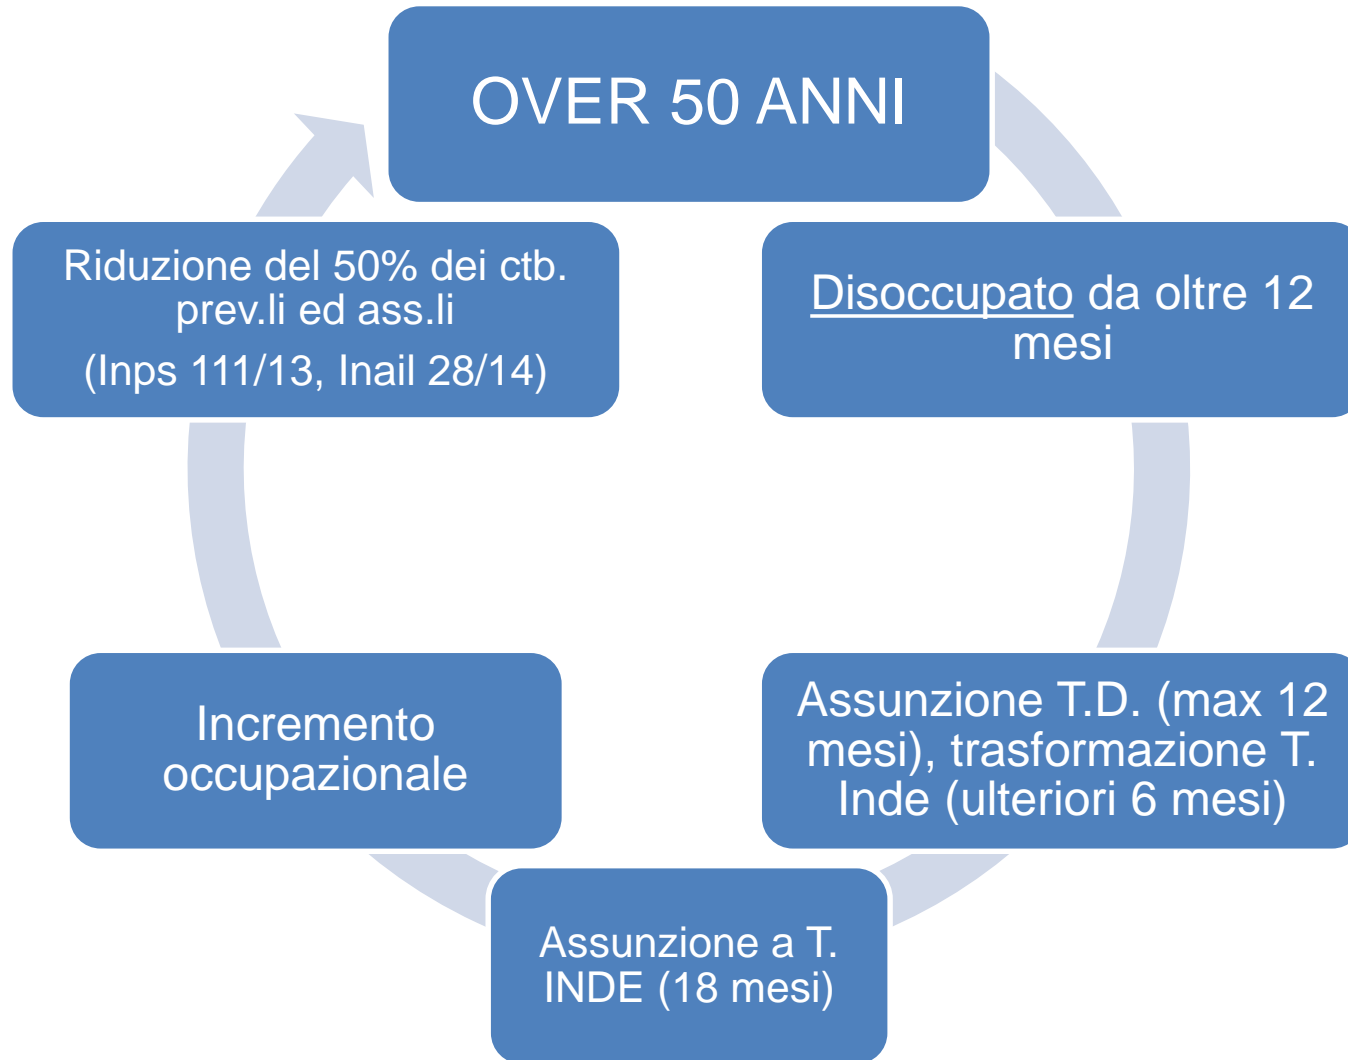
OVER 50 ANNI

Disoccupato da oltre 12 mesi

Assunzione T.D. (max 12 mesi), trasformazione T. Inde (ulteriori 6 mesi)

Assunzione a T. INDE (18 mesi)

Incremento occupazionale

Riduzione del 50% dei ctb. prev.li ed ass.li

(Inps 111/13, Inail 28/14)